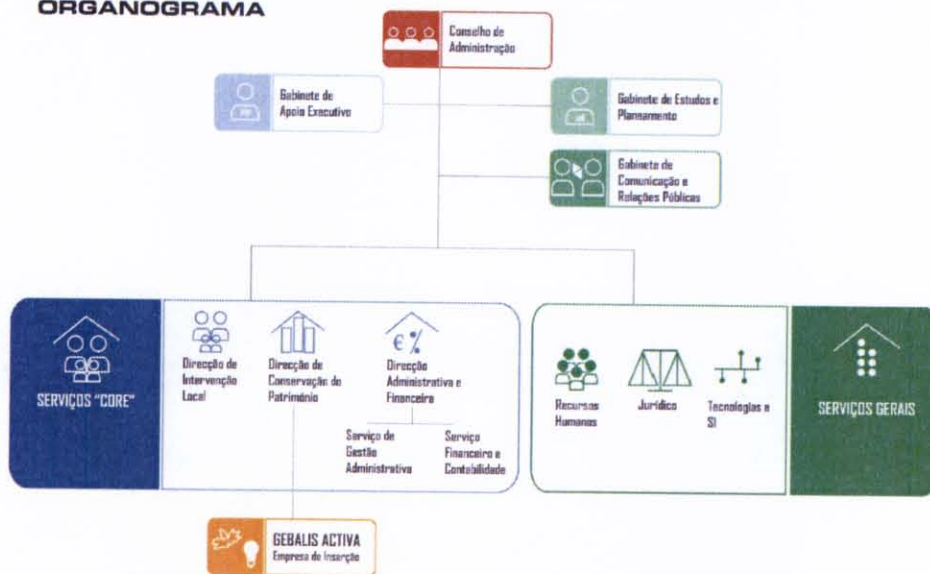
ORGANOGRAMA

Conselho de Administração

Gabinete de Apoio Executivo

Gabinete de Estudos e Planeamento

Gabinete de Comunicação e Relações Públicas

SERVIÇOS "CORE"

Direcção de Intervenção Local

Direcção de Conservação do Património

€%

Direcção Administrativa e Financeira

Serviço de Gestão Administrativa

Serviço Financeiro e Contabilidade

Recursos Humanos

Jurídico

Tecnologias e SI

SERVIÇOS GERAIS

GEBALIS ACTIVA
Empresa de Inserção